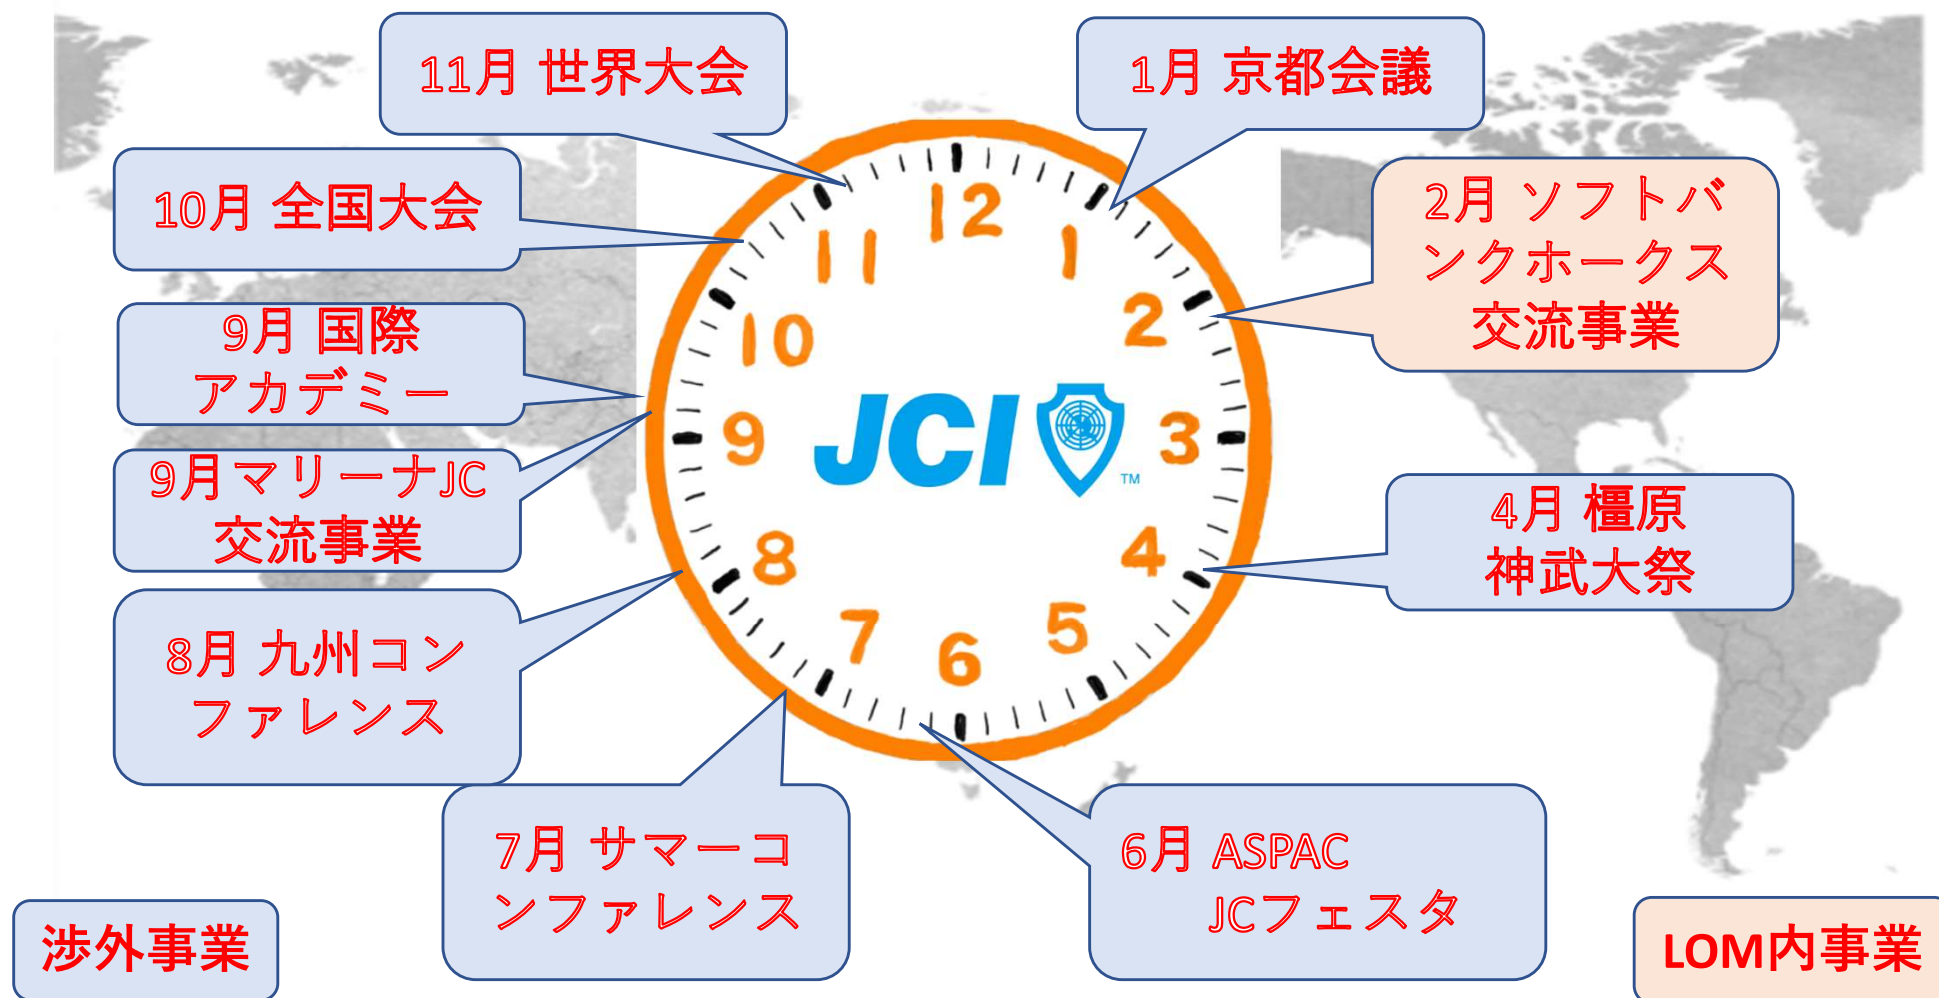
11月 世界大会

1月 京都会議

10月 全国大会

2月 ソフトバンクホークス交流事業

9月 国際アカデミー

9月マリーナJC交流事業

12 1 2 3 4 5 6 7 8 9 10 11

JCI ™

4月 橿原神武大祭

8月 九州コンファレンス

7月 サマーコンファレンス

6月 ASPAC JCフェスタ

渉外事業

LOM内事業